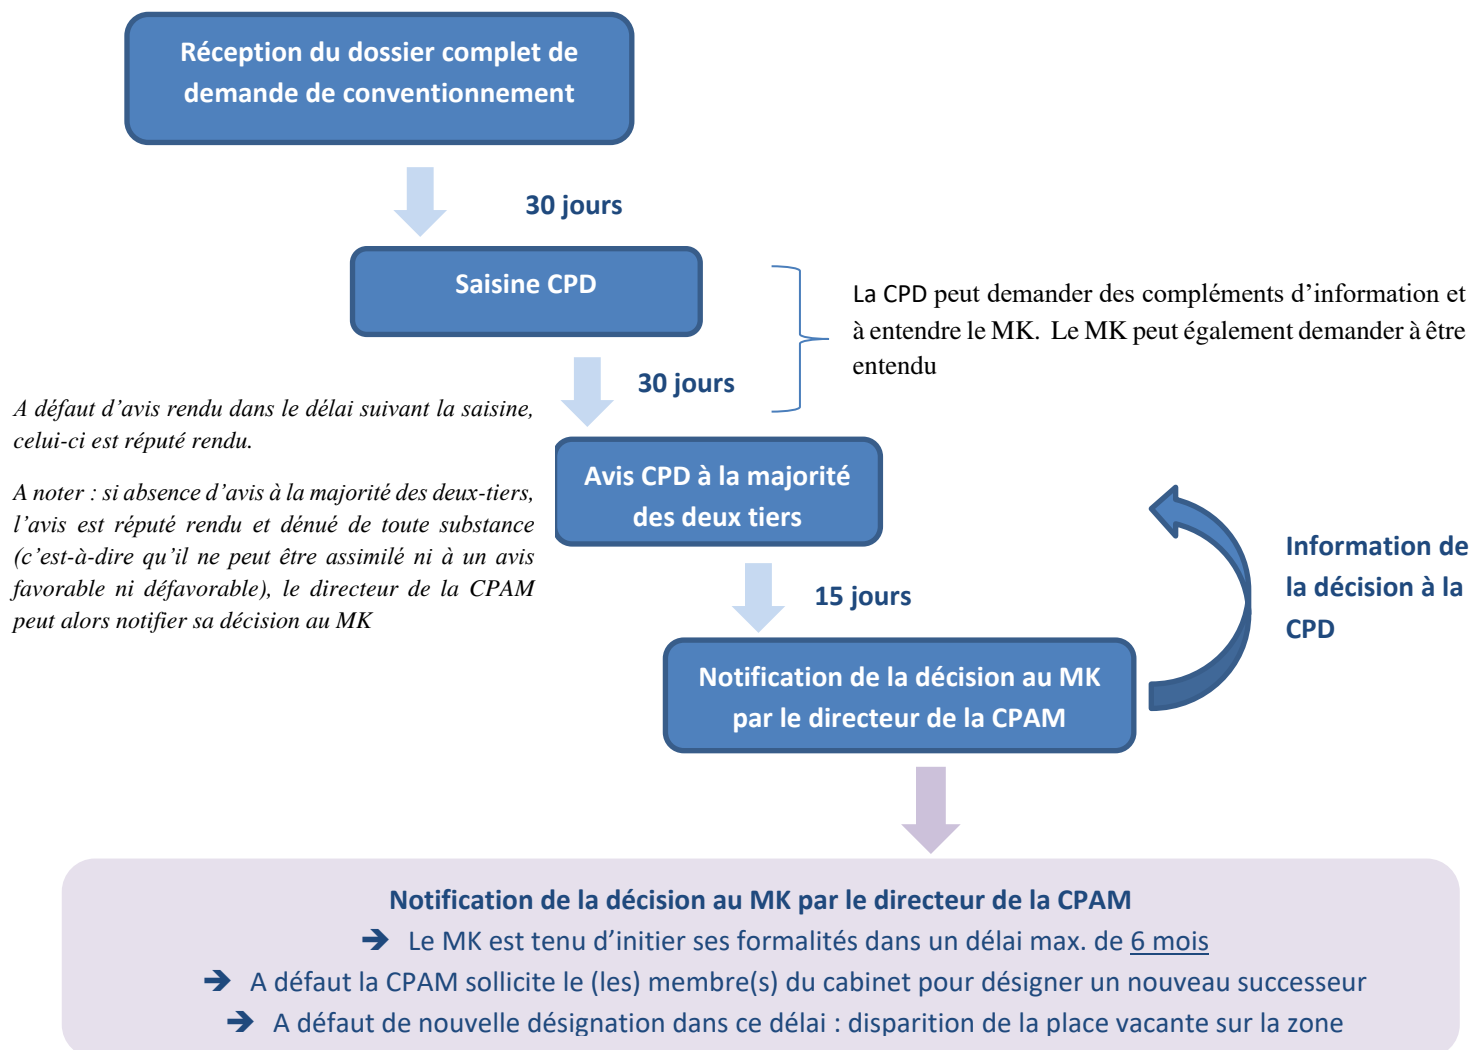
Réception du dossier complet de demande de conventionnement

30 jours

Saisine CPD

La CPD peut demander des compléments d'information et à entendre le MK. Le MK peut également demander à être entendu

30 jours

A défaut d'avis rendu dans le délai suivant la saisine, celui-ci est réputé rendu.

A noter : si absence d'avis à la majorité des deux-tiers, l'avis est réputé rendu et dénué de toute substance (c'est-à-dire qu'il ne peut être assimilé ni à un avis favorable ni défavorable), le directeur de la CPAM peut alors notifier sa décision au MK

Avis CPD à la majorité des deux tiers

Information de la décision à la CPD

15 jours

Notification de la décision au MK par le directeur de la CPAM

Notification de la décision au MK par le directeur de la CPAM

➔ Le MK est tenu d'initier ses formalités dans un délai max. de 6 mois

➔ A défaut la CPAM sollicite le (les) membre(s) du cabinet pour désigner un nouveau successeur

➔ A défaut de nouvelle désignation dans ce délai : disparition de la place vacante sur la zone